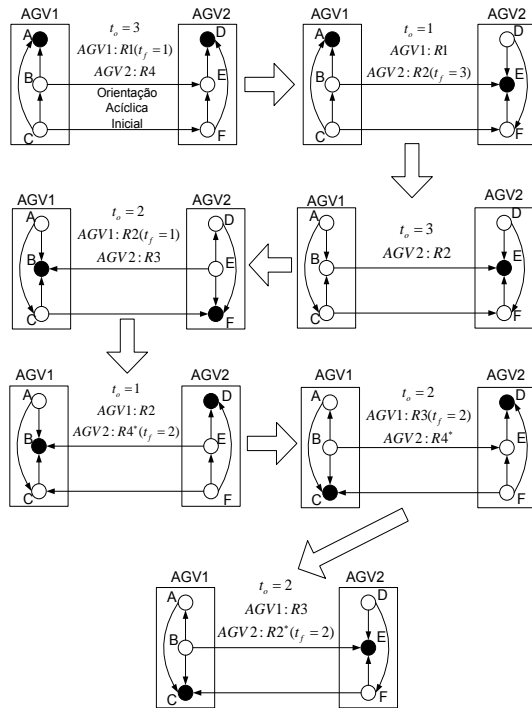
AGV1 AGV2
A B C
$t_o = 3$
$AGV1: R1(t_f = 1)$
$AGV2: R4$
Orientação Acíclica Inicial
D E F

AGV1 AGV2
A B C
$t_o = 1$
$AGV1: R1$
$AGV2: R2(t_f = 3)$
D E F

AGV1 AGV2
A B C
$t_o = 2$
$AGV1: R2(t_f = 1)$
$AGV2: R3$
D E F

AGV1 AGV2
A B C
$t_o = 3$
$AGV2: R2$
D E F

AGV1 AGV2
A B C
$t_o = 1$
$AGV1: R2$
$AGV2: R4^*(t_f = 2)$
D E F

AGV1 AGV2
A B C
$t_o = 2$
$AGV1: R3(t_f = 2)$
$AGV2: R4^*$
D E F

AGV1 AGV2
A B C
$t_o = 2$
$AGV1: R3$
$AGV2: R2^*(t_f = 2)$
D E F